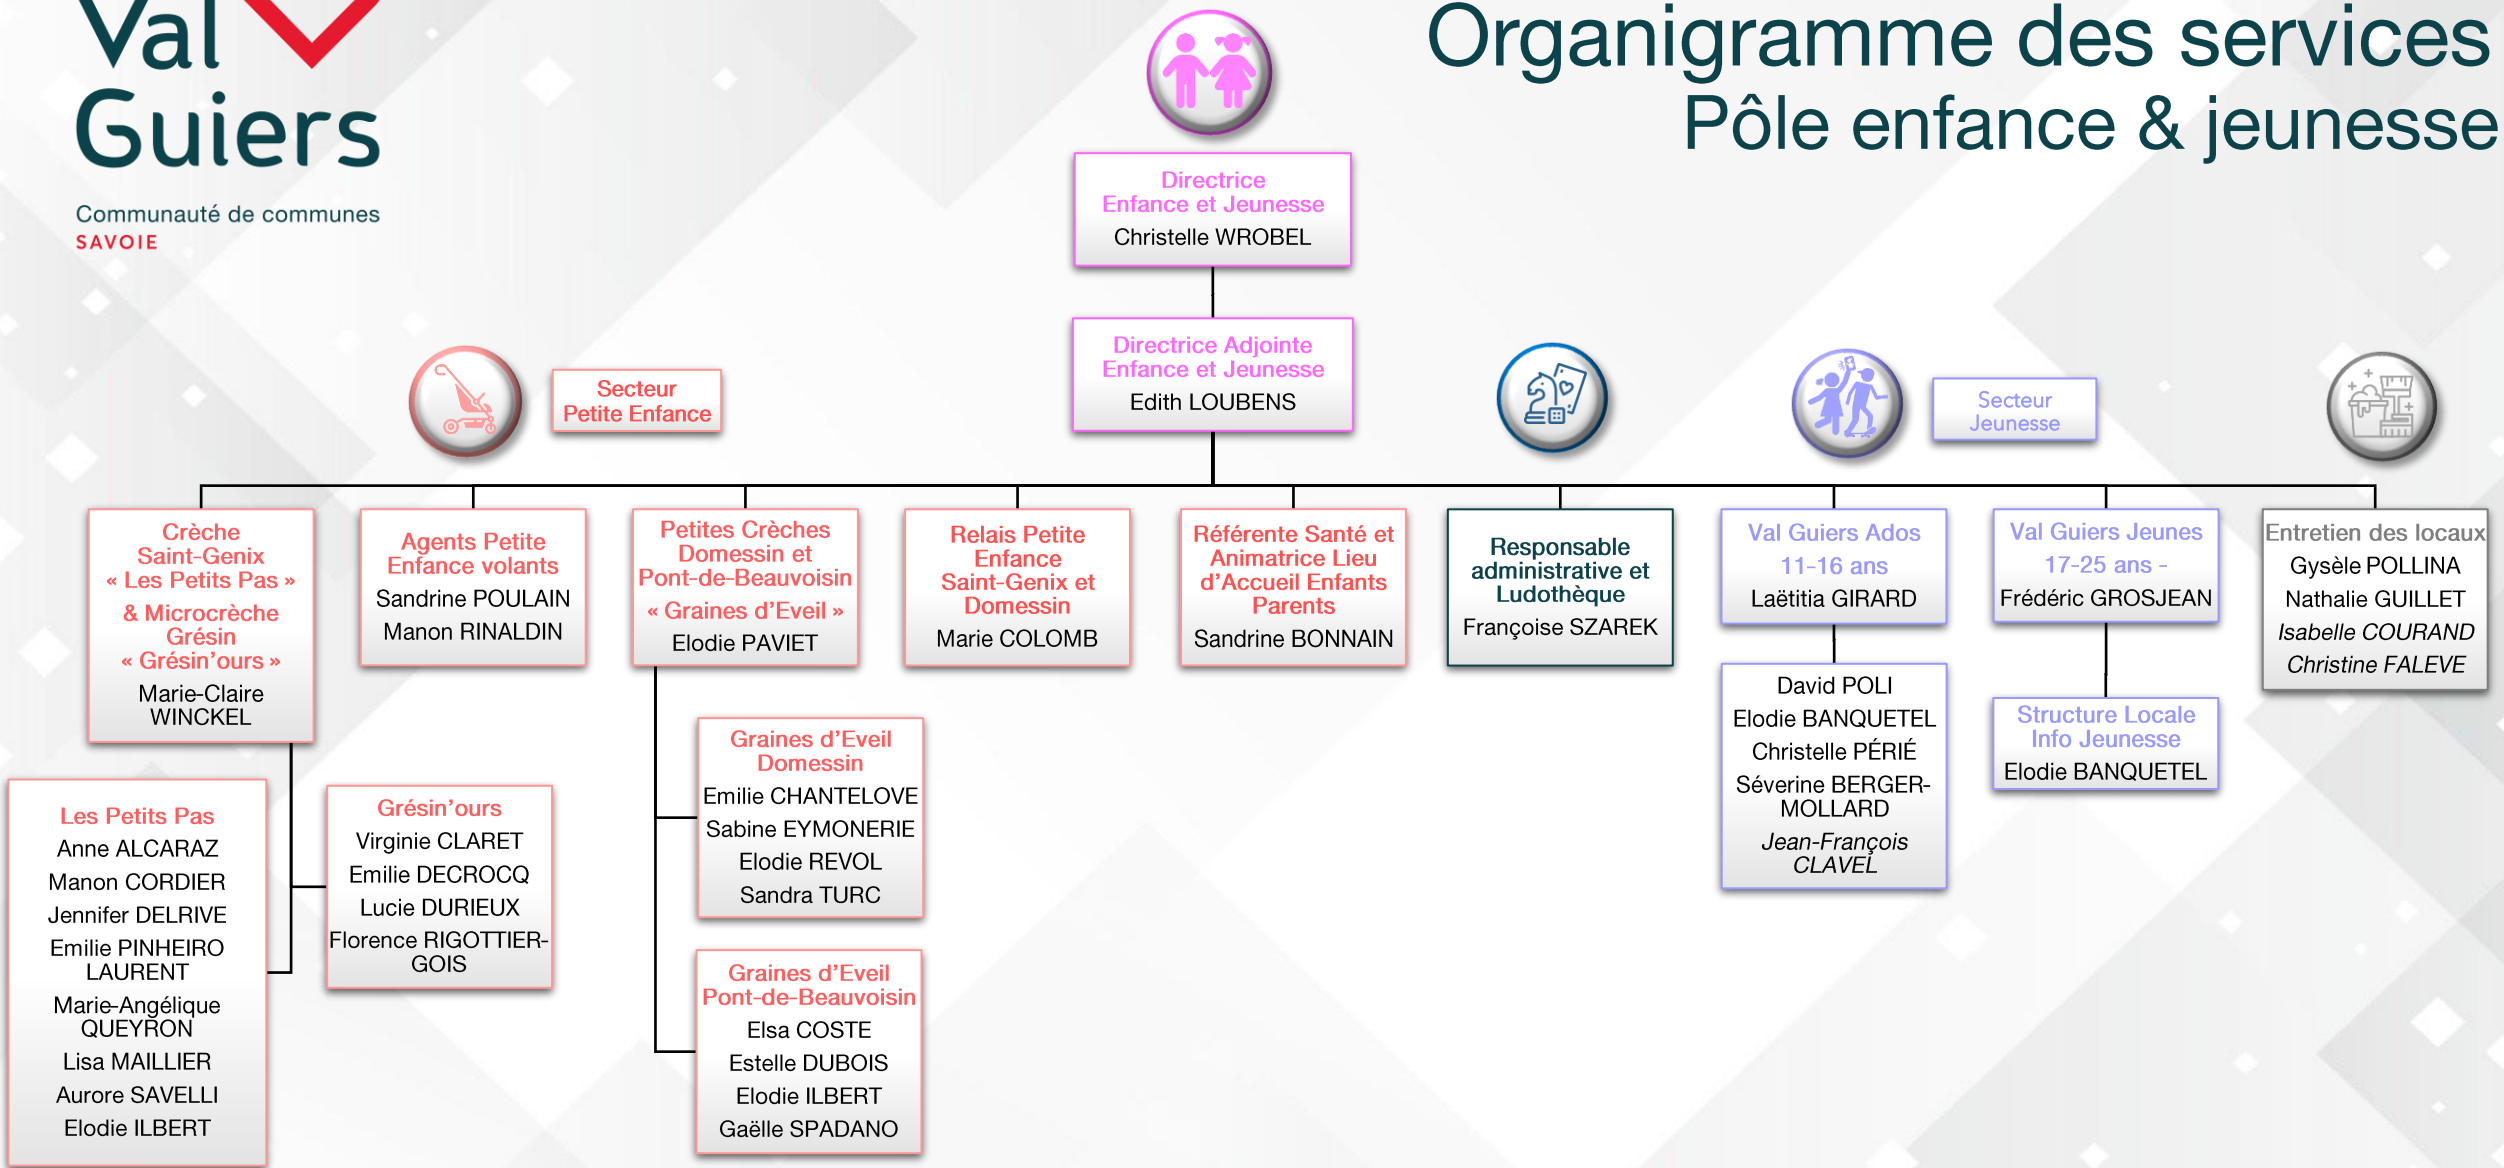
Val Guiers
Communauté de communes
SAVOIE

Organigramme des services
Pôle enfance & jeunesse

Directrice Enfance et Jeunesse
Christelle WROBEL

Directrice Adjointe Enfance et Jeunesse
Edith LOUBENS

Secteur Petite Enfance

Secteur Jeunesse

Crèche Saint-Genix « Les Petits Pas » & Microcrèche Grésin « Grésin'ours »
Marie-Claire WINCKEL

Agents Petite Enfance volants
Sandrine POULAIN
Manon RINALDIN

Petites Crèches Domessin et Pont-de-Beauvoisin « Graines d'Eveil »
Elodie PAVIET

Relais Petite Enfance Saint-Genix et Domessin
Marie COLOMB

Référente Santé et Animatrice Lieu d'Accueil Enfants Parents
Sandrine BONNAIN

Responsable administrative et Ludothèque
Françoise SZAREK

Val Guiers Ados 11-16 ans
Laëtitia GIRARD

Val Guiers Jeunes 17-25 ans -
Frédéric GROSJEAN

Entretien des locaux
Gysèle POLLINA
Nathalie GUILLET
*Isabelle COURAND*
*Christine FALEVE*

Les Petits Pas
Anne ALCARAZ
Manon CORDIER
Jennifer DELRIVE
Emilie PINHEIRO LAURENT
Marie-Angélique QUEYRON
Lisa MAILLIER
Aurore SAVELLI
Elodie ILBERT

Grésin'ours
Virginie CLARET
Emilie DECROCQ
Lucie DURIEUX
Florence RIGOTTIER-GOIS

Graines d'Eveil Domessin
Emilie CHANTELOVE
Sabine EYMONERIE
Elodie REVOL
Sandra TURC

Graines d'Eveil Pont-de-Beauvoisin
Elsa COSTE
Estelle DUBOIS
Elodie ILBERT
Gaëlle SPADANO

David POLI
Elodie BANQUETEL
Christelle PÉRIÉ
Séverine BERGER-MOLLARD
*Jean-François CLAVEL*

Structure Locale Info Jeunesse
Elodie BANQUETEL